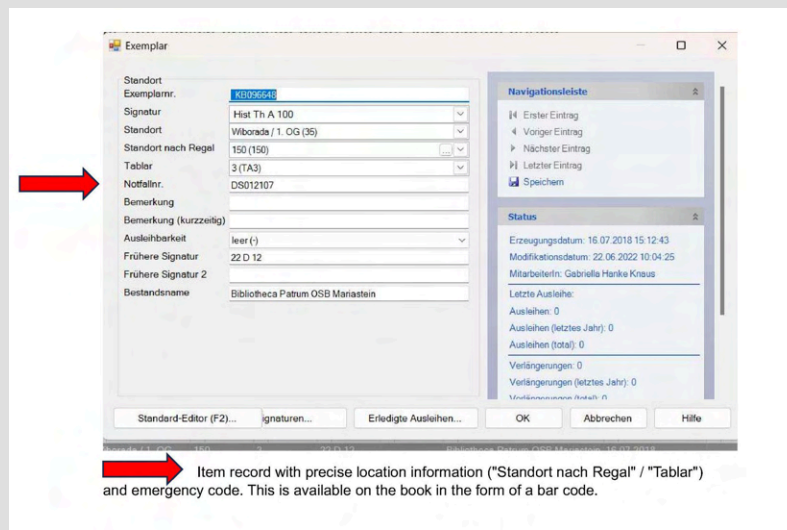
Exemplar

Standort

| | |
|---|---|
| Exemplarnr. | KB096648 |
| Signatur | Hist Th A 100 |
| Standort | Wiborada / 1. OG (35) |
| Standort nach Regal | 150 (150) |
| Tablar | 3 (TA3) |
| Notfallnr. | DS012107 |
| Bemerkung | |
| Bemerkung (kurzzeitig) | |
| Ausleihbarkeit | leer (-) |
| Frühere Signatur | 22 D 12 |
| Frühere Signatur 2 | |
| Bestandsname | Bibliotheca Patrum OSB Mariastein |

Navigationsleiste

Erster Eintrag
Voriger Eintrag
Nächster Eintrag
Letzter Eintrag
Speichern

Status

Erzeugungsdatum: 16.07.2018 15:12:43
Modifikationsdatum: 22.06.2022 10:04:25
MitarbeiterIn: Gabriella Hanke Knaus

Letzte Ausleihe:
Ausleihen: 0
Ausleihen (letztes Jahr): 0
Ausleihen (total): 0

Verlängerungen: 0
Verlängerungen (letztes Jahr): 0
Verlängerungen (total): 0

Standard-Editor (F2)... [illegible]ignaturen... Erledigte Ausleihen... OK Abbrechen Hilfe

Item record with precise location information ("Standort nach Regal" / "Tablar") and emergency code. This is available on the book in the form of a bar code.